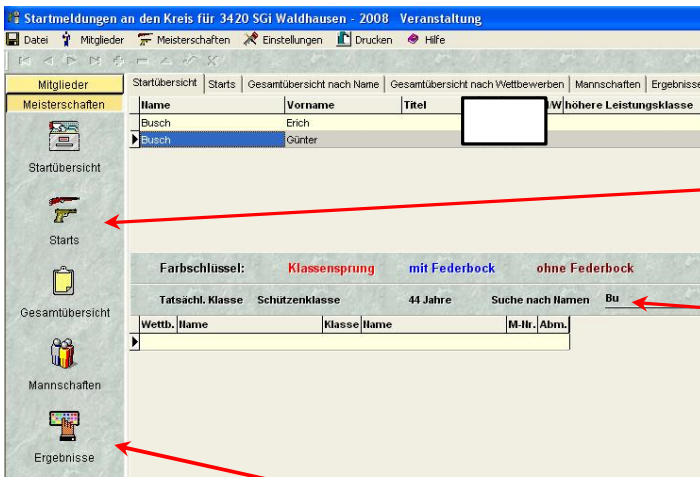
Startmeldungen an den Kreis für 3420 SGi Waldhausen - 2008 Veranstaltung

Datei Mitglieder Meisterschaften Einstellungen Drucken Hilfe

Mitglieder
Meisterschaften

Startübersicht

Starts

Gesamtübersicht

Mannschaften

Ergebnisse

Startübersicht | Starts | Gesamtübersicht nach Name | Gesamtübersicht nach Wettbewerben | Mannschaften | Ergebnisse

| Name | Vorname | Titel | W | höhere Leistungsklasse |
|---|---|---|---|---|
| Busch | Erich | | | |
| Busch | Günter | | | |

Farbschlüssel: Klassensprung mit Federbock ohne Federbock

Tatsächl. Klasse Schützenklasse 44 Jahre Suche nach Namen Bu

| Wettb. | Name | Klasse | Name | M-Nr. | Abm. |
|---|---|---|---|---|---|
| | | | | | |